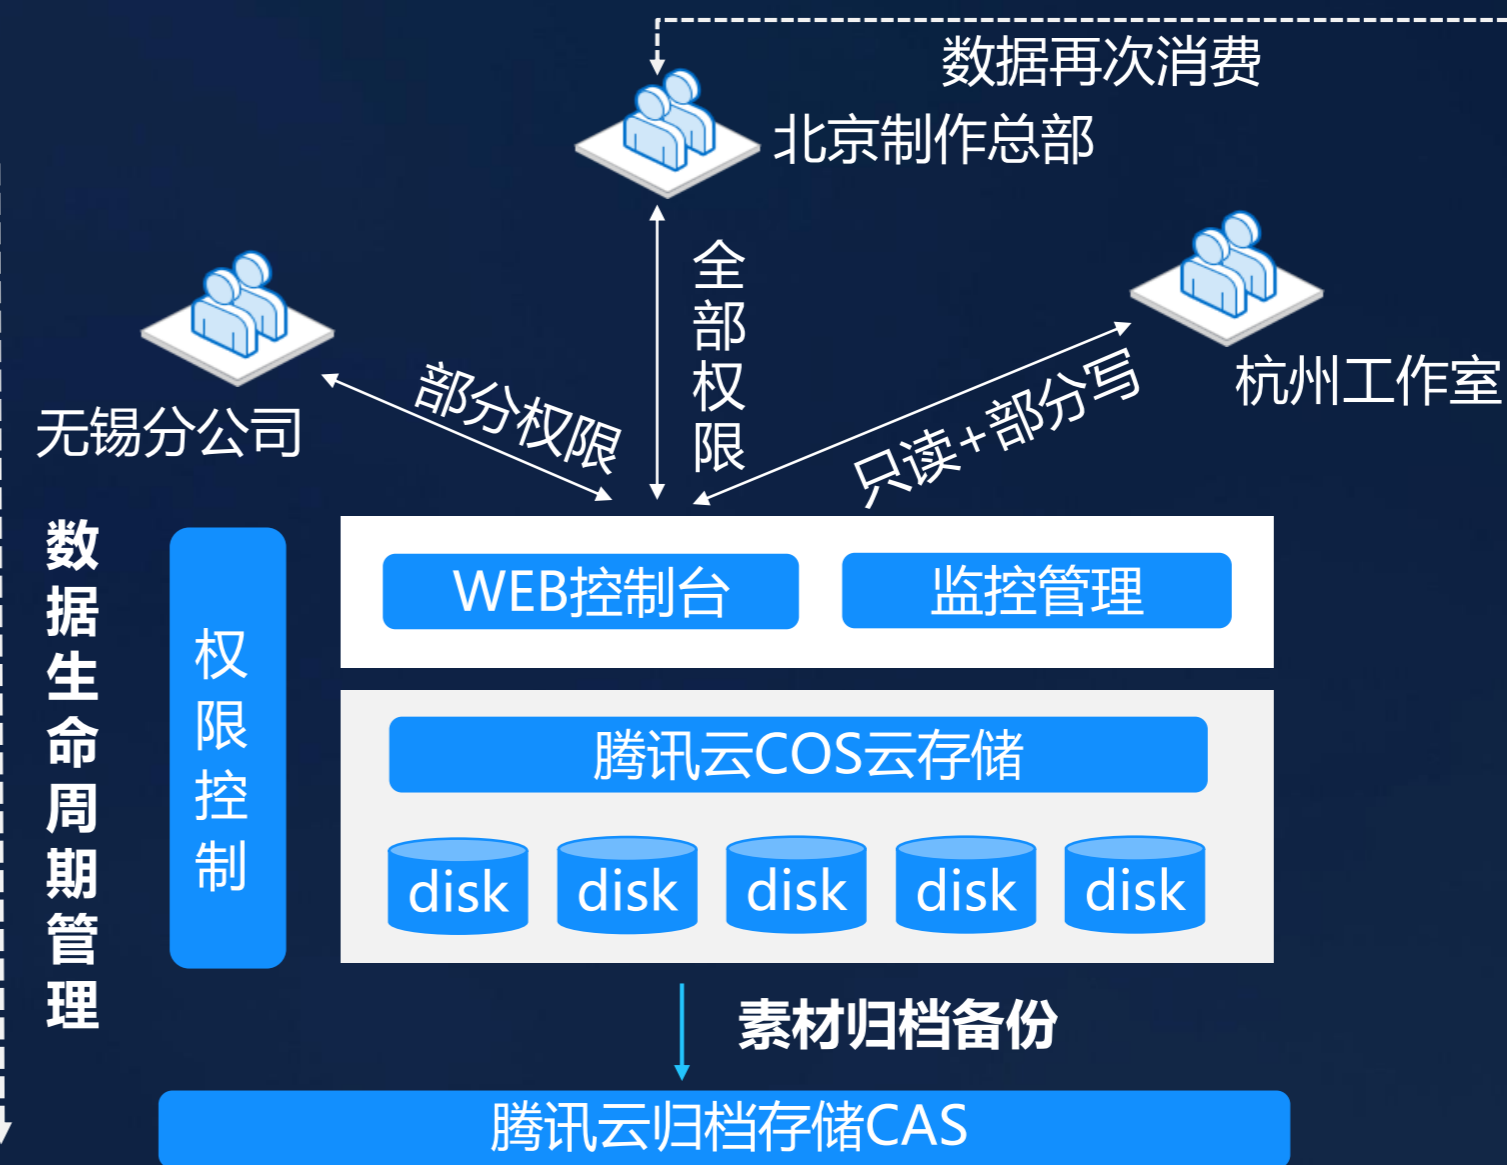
数据再次消费

北京制作总部

全部权限

无锡分公司

部分权限

只读+部分写

杭州工作室

数据生命周期管理

权限控制

WEB控制台

监控管理

腾讯云COS云存储

disk disk disk disk disk

素材归档备份

腾讯云归档存储CAS